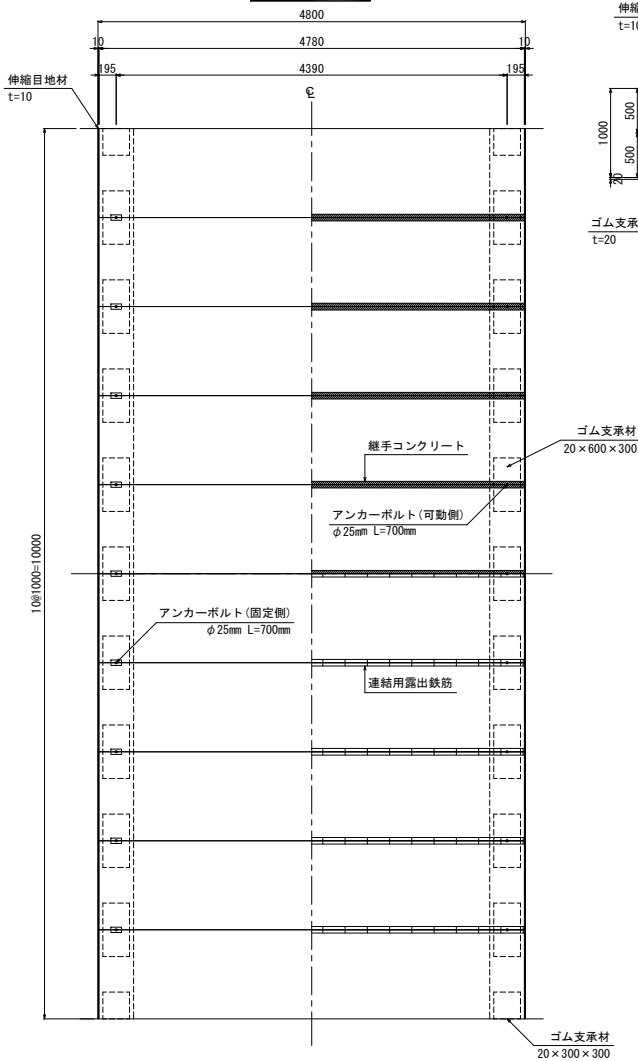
4800
10
4780
10
195
4390
195
伸縮目地材
t=10
℄
伸縮
t=10
1000
500
500
20
ゴム支承
t=20
ゴム支承材
20×600×300
継手コンクリート
アンカーボルト(可動側)
φ25mm L=700mm
10@1000=10000
アンカーボルト(固定側)
φ25mm L=700mm
連結用露出鉄筋
ゴム支承材
20×300×300